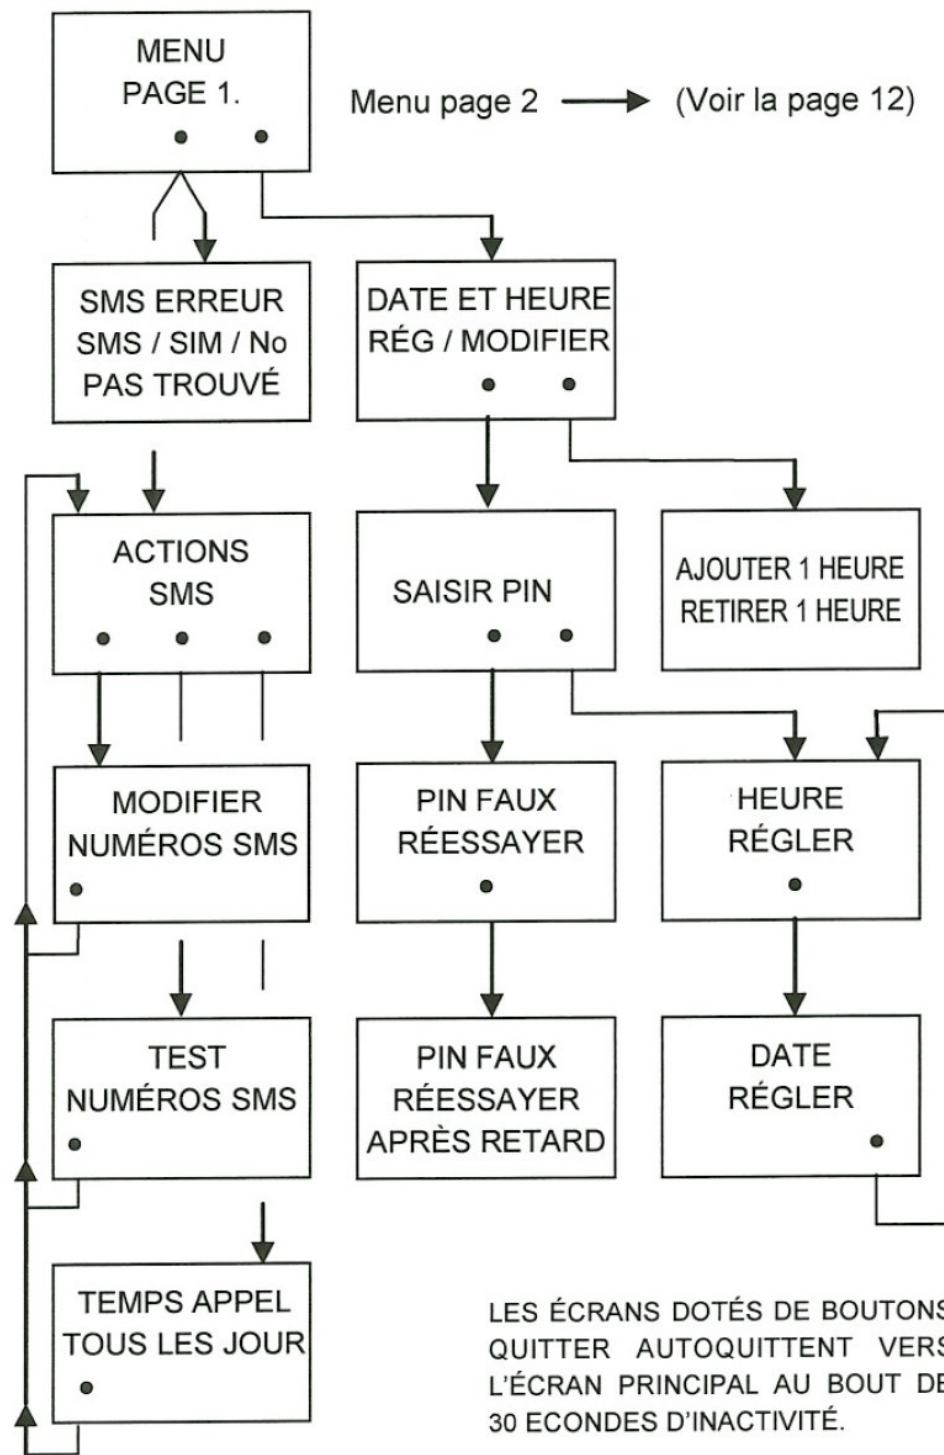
MENU
PAGE 1.

Menu page 2 (Voir la page 12)

SMS ERREUR
SMS / SIM / No
PAS TROUVÉ

DATE ET HEURE
RÉG / MODIFIER

ACTIONS
SMS

SAISIR PIN

AJOUTER 1 HEURE
RETIRER 1 HEURE

MODIFIER
NUMÉROS SMS

PIN FAUX
RÉESSAYER

HEURE
RÉGLER

TEST
NUMÉROS SMS

PIN FAUX
RÉESSAYER
APRÈS RETARD

DATE
RÉGLER

TEMPS APPEL
TOUS LES JOUR

LES ÉCRANS DOTÉS DE BOUTONS QUITTER AUTOQUITTENT VERS L'ÉCRAN PRINCIPAL AU BOUT DE 30 ECONDES D'INACTIVITÉ.